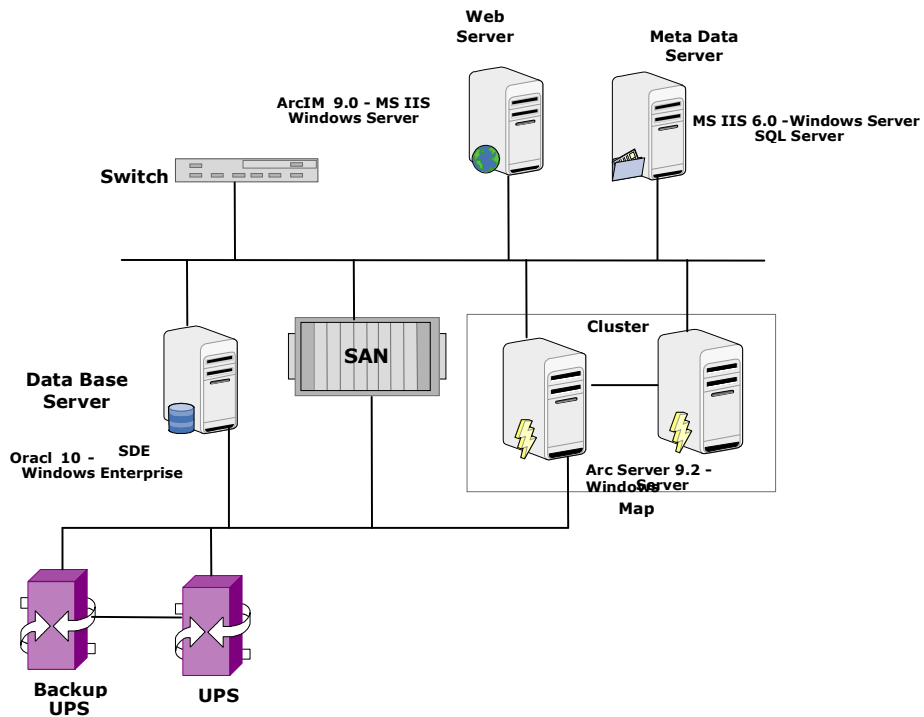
Web Server

Meta Data Server

ArcIM 9.0 - MS IIS Windows Server

MS IIS 6.0 -Windows Server SQL Server

Switch

Cluster

SAN

Data Base Server

SDE

Oracl 10 - Windows Enterprise

Arc Server 9.2 - Windows Server

Map

Backup UPS

UPS